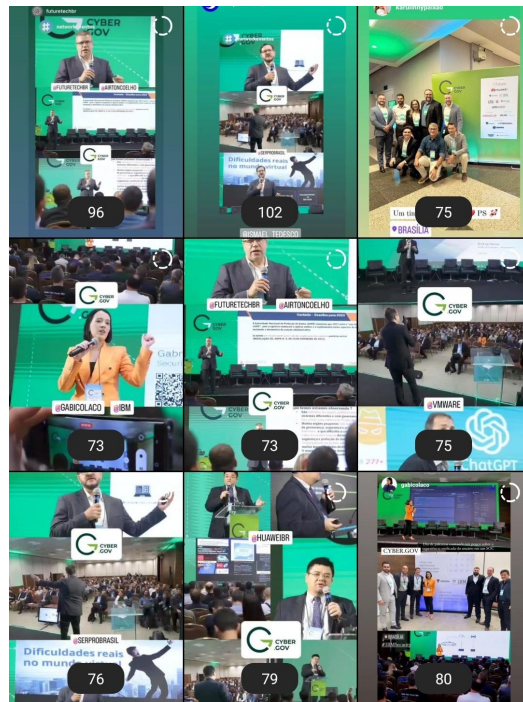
futuretechbr

CYBER GOV

@FUTURETECHBR @AIRTONCOELHO

CYBER GOV

96

CYBER GOV

@SERPROBRASIL

Dificuldades reais no mundo virtual

102

@ISMAEL_TEDESCO

karolinnypaixao

Um tim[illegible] PS

75

BRASÍLIA

CYBER GOV

@GABICOLACO @IBM

73

@FUTURETECHBR @AIRTONCOELHO

CYBER GOV

CYBER GOV

73

CYBER GOV

@VMWARE

75

ChatGPT

CYBER GOV

@SERPROBRASIL

Dificuldades reais no mundo virtual

76

@HUAWEIBR

CYBER GOV

79

gabicolaco

CYBER GOV

80